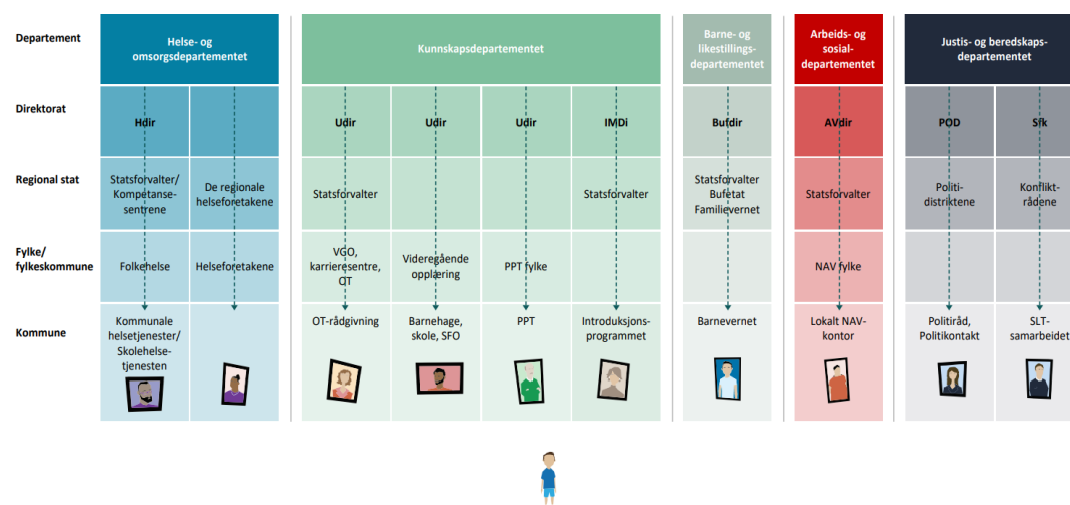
| | | | | | | | | | | | |
|---|---|---|---|---|---|---|---|---|---|---|---|
| Departement | Helse- og omsorgsdepartementet | | Kunnskapsdepartementet | | | | Barne- og likestillingsdepartementet | Arbeids- og sosialdepartementet | Justis- og beredskapsdepartementet | |
| Direktorat | Hdir | | Udir | Udir | Udir | IMDi | Bufdir | AVdir | POD | Sfk |
| Regional stat | Statsforvalter/ Kompetansesentrene | De regionale helseforetakene | Statsforvalter | | | Statsforvalter | Statsforvalter Bufetat Familievernet | Statsforvalter | Politidistriktene | Konfliktrådene |
| Fylke/ fylkeskommune | Folkehelse | Helseforetakene | VGO, karrieresentre, OT | Videregående opplæring | PPT fylke | | | NAV fylke | | |
| Kommune | Kommunale helsetjenester/ Skolehelsetjenesten | | OT-rådgivning | Barnehage, skole, SFO | PPT | Introduksjonsprogrammet | Barnevernet | Lokalt NAV-kontor | Politiråd, Politikontakt | SLT-samarbeidet |